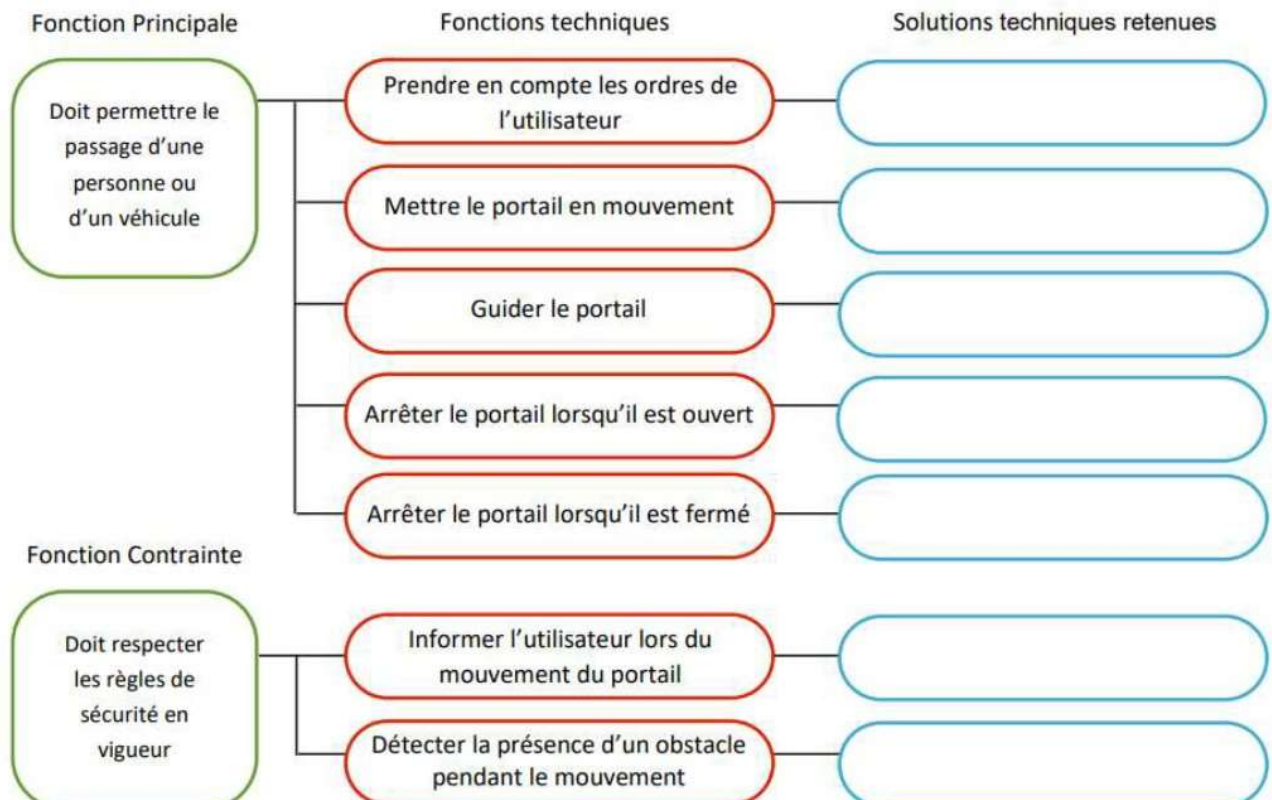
Fonction Principale

Fonctions techniques

Solutions techniques retenues

Doit permettre le passage d'une personne ou d'un véhicule

Prendre en compte les ordres de l'utilisateur

Mettre le portail en mouvement

Guider le portail

Arrêter le portail lorsqu'il est ouvert

Arrêter le portail lorsqu'il est fermé

Fonction Contrainte

Doit respecter les règles de sécurité en vigueur

Informer l'utilisateur lors du mouvement du portail

Détecter la présence d'un obstacle pendant le mouvement